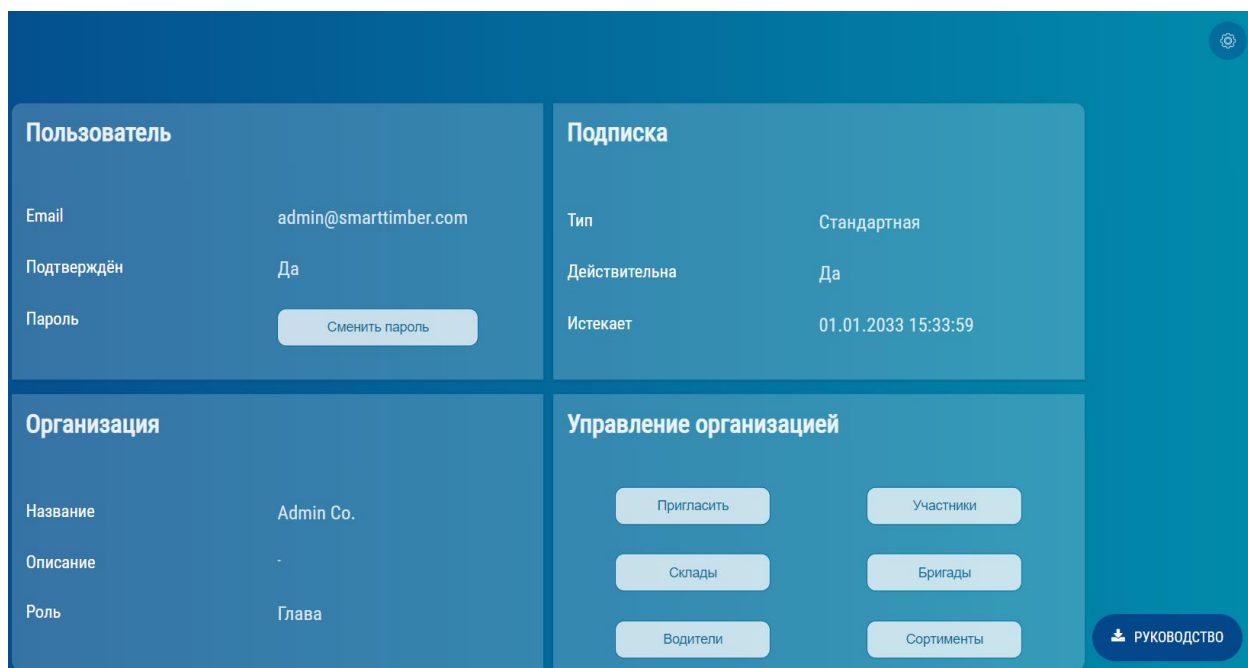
Пользователь

Email admin@smarttimber.com

Подтверждён Да

Пароль Сменить пароль

Подписка

Тип Стандартная

Действительна Да

Истекает 01.01.2033 15:33:59

Организация

Название Admin Co.

Описание -

Роль Глава

Управление организацией

Пригласить

Участники

Склады

Бригады

Водители

Сортименты

РУКОВОДСТВО